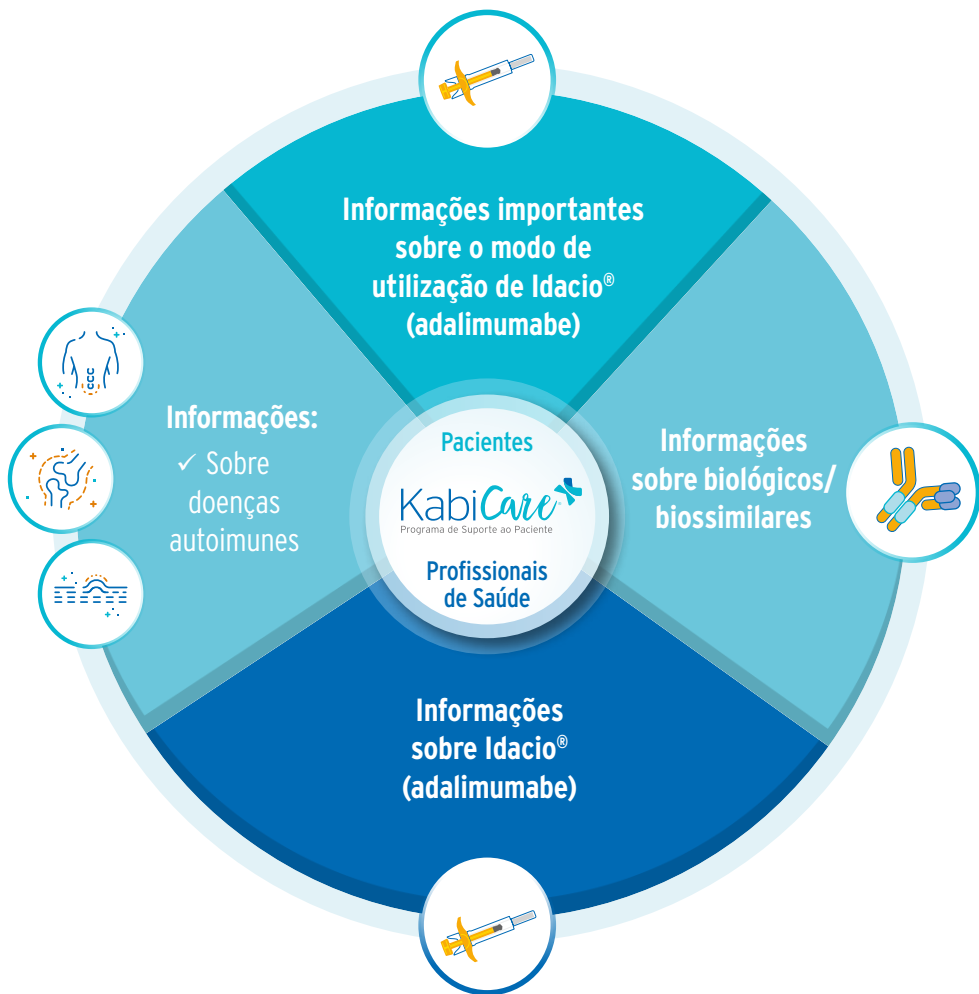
Informações importantes sobre o modo de utilização de Idacio® (adalimumabe)

Informações:
✓ Sobre doenças autoimunes

Pacientes

KabiCare
Programa de Suporte ao Paciente

Profissionais de Saúde

Informações sobre biológicos/ biossimilares

Informações sobre Idacio® (adalimumabe)